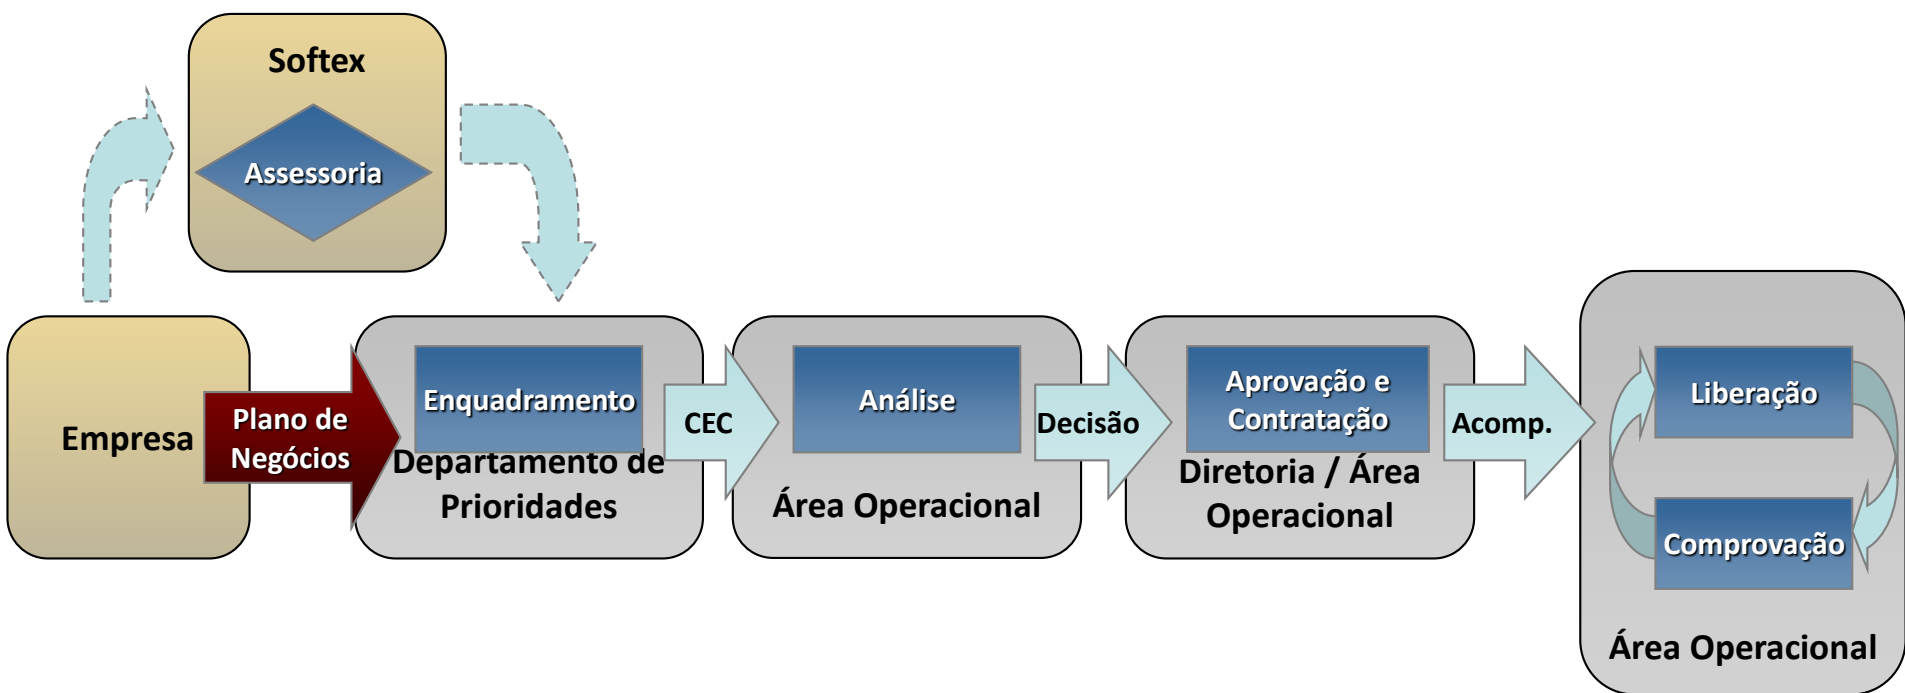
Softex

Assessoria

Empresa

Plano de Negócios

Enquadramento

Departamento de Prioridades

CEC

Análise

Área Operacional

Decisão

Aprovação e Contratação

Diretoria / Área Operacional

Acomp.

Liberação

Comprovação

Área Operacional